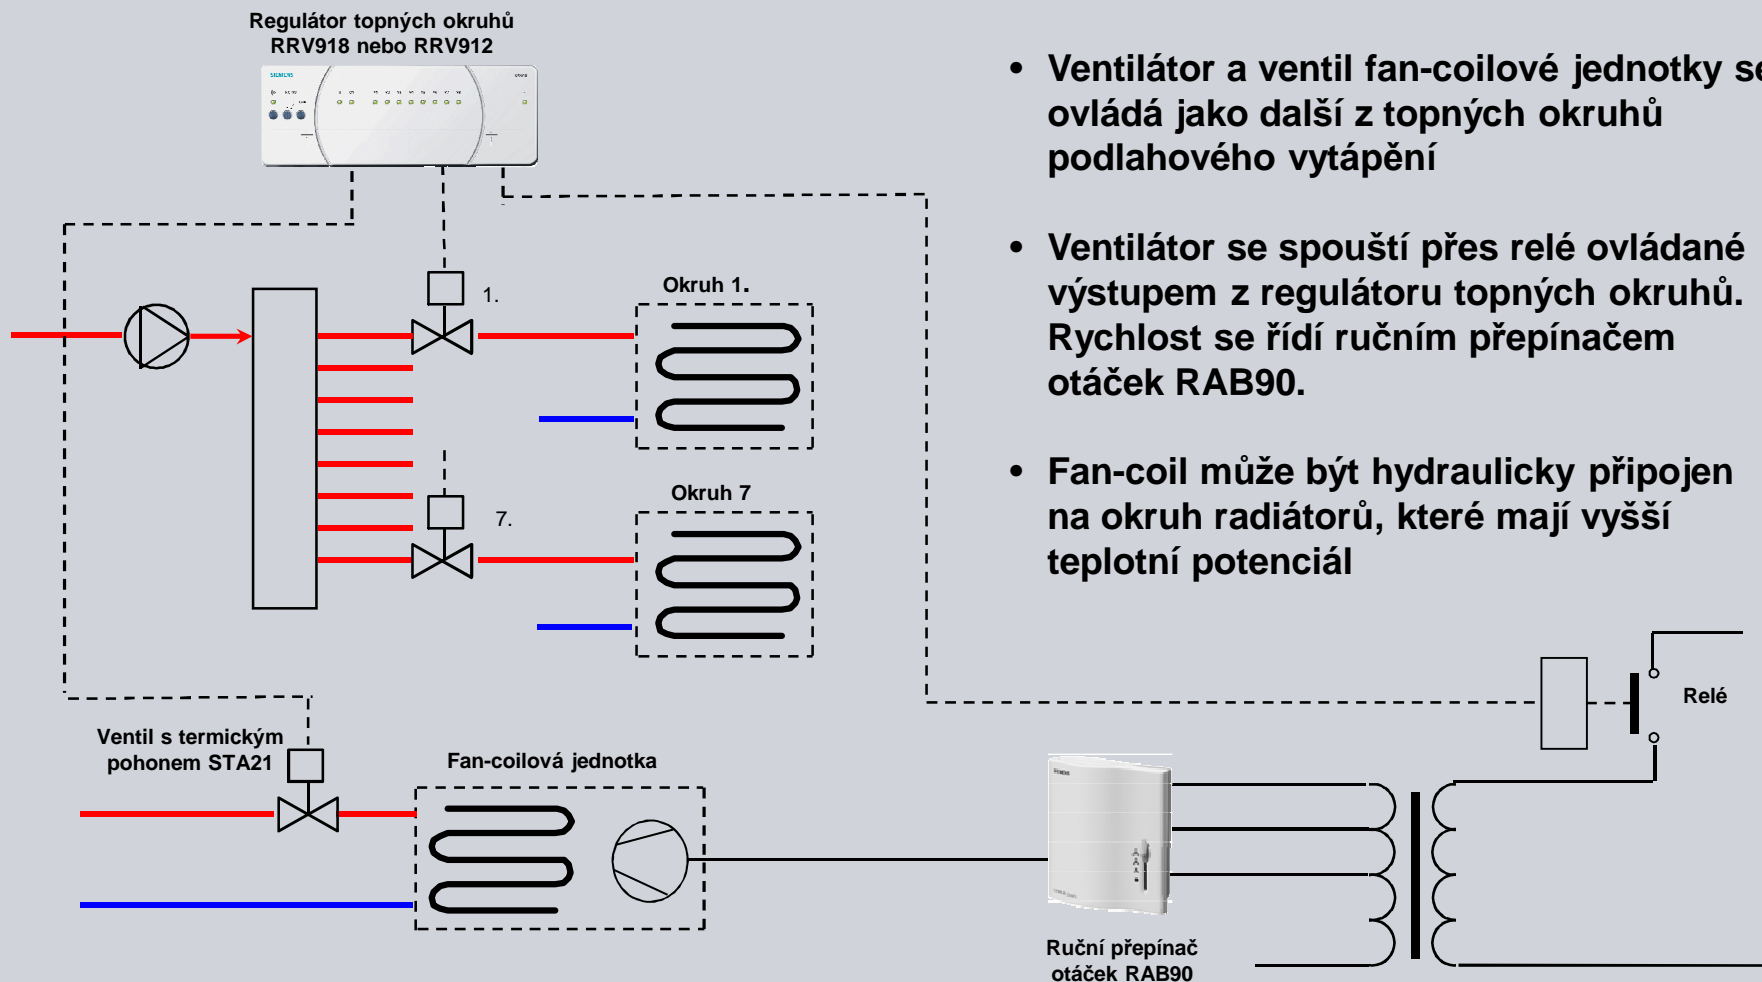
Regulátor topných okruhů
RRV918 nebo RRV912

SIEMENS

Okruh 1.

1.

Okruh 7

7.

Ventil s termickým pohonem STA21

Fan-coilová jednotka

Relé

SIEMENS

Ruční přepínač otáček RAB90

• Ventilátor a ventil fan-coilové jednotky se ovládá jako další z topných okruhů podlahového vytápění

• Ventilátor se spouští přes relé ovládané výstupem z regulátoru topných okruhů. Rychlost se řídí ručním přepínačem otáček RAB90.

• Fan-coil může být hydraulicky připojen na okruh radiátorů, které mají vyšší teplotní potenciál